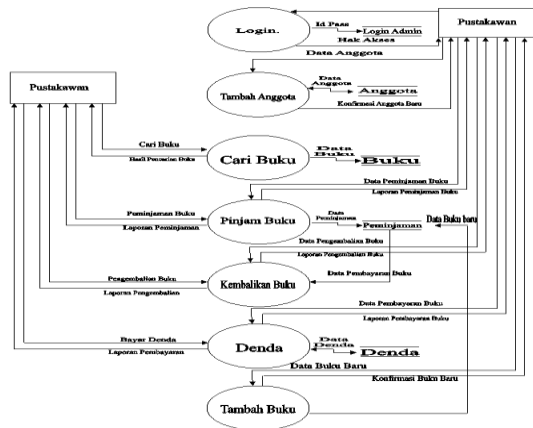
Pustakawan

Login.

Id Pass

Login Admin

Hak Akses

Data Anggota

Tambah Anggota

Data Anggota

Anggota

Konfirmasi Anggota Baru

Pustakawan

Cari Buku

Hasil Pencarian Buku

Cari Buku

Data Buku

Buku

Data Peminjaman Buku

Laporan Peminjaman Buku

Peminjaman Buku

Laporan Peminjaman

Pinjam Buku

Data Peminjaman

Peminjaman

Data Buku baru

Data Pengembalian Buku

Laporan Pengembalian Buku

Data Pembayaran Buku

Pengembalian Buku

Laporan Pengembalian

Kembalikan Buku

Data Pembayaran Buku

Laporan Pembayaran Buku

Bayar Denda

Laporan Pembayaran

Denda

Data Denda

Denda

Data Buku Baru

Konfirmasi Buku Baru

Tambah Buku